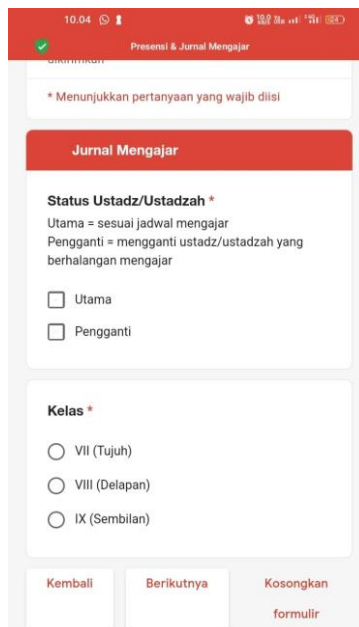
10.04

Presensi & Jurnal Mengajar

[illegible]

* Menunjukkan pertanyaan yang wajib diisi

Jurnal Mengajar

Status Ustadz/Ustadzah *
Utama = sesuai jadwal mengajar
Pengganti = mengganti ustadz/ustadzah yang berhalangan mengajar

Utama

Pengganti

Kelas *

VII (Tujuh)

VIII (Delapan)

IX (Sembilan)

Kembali

Berikutnya

Kosongkan formulir